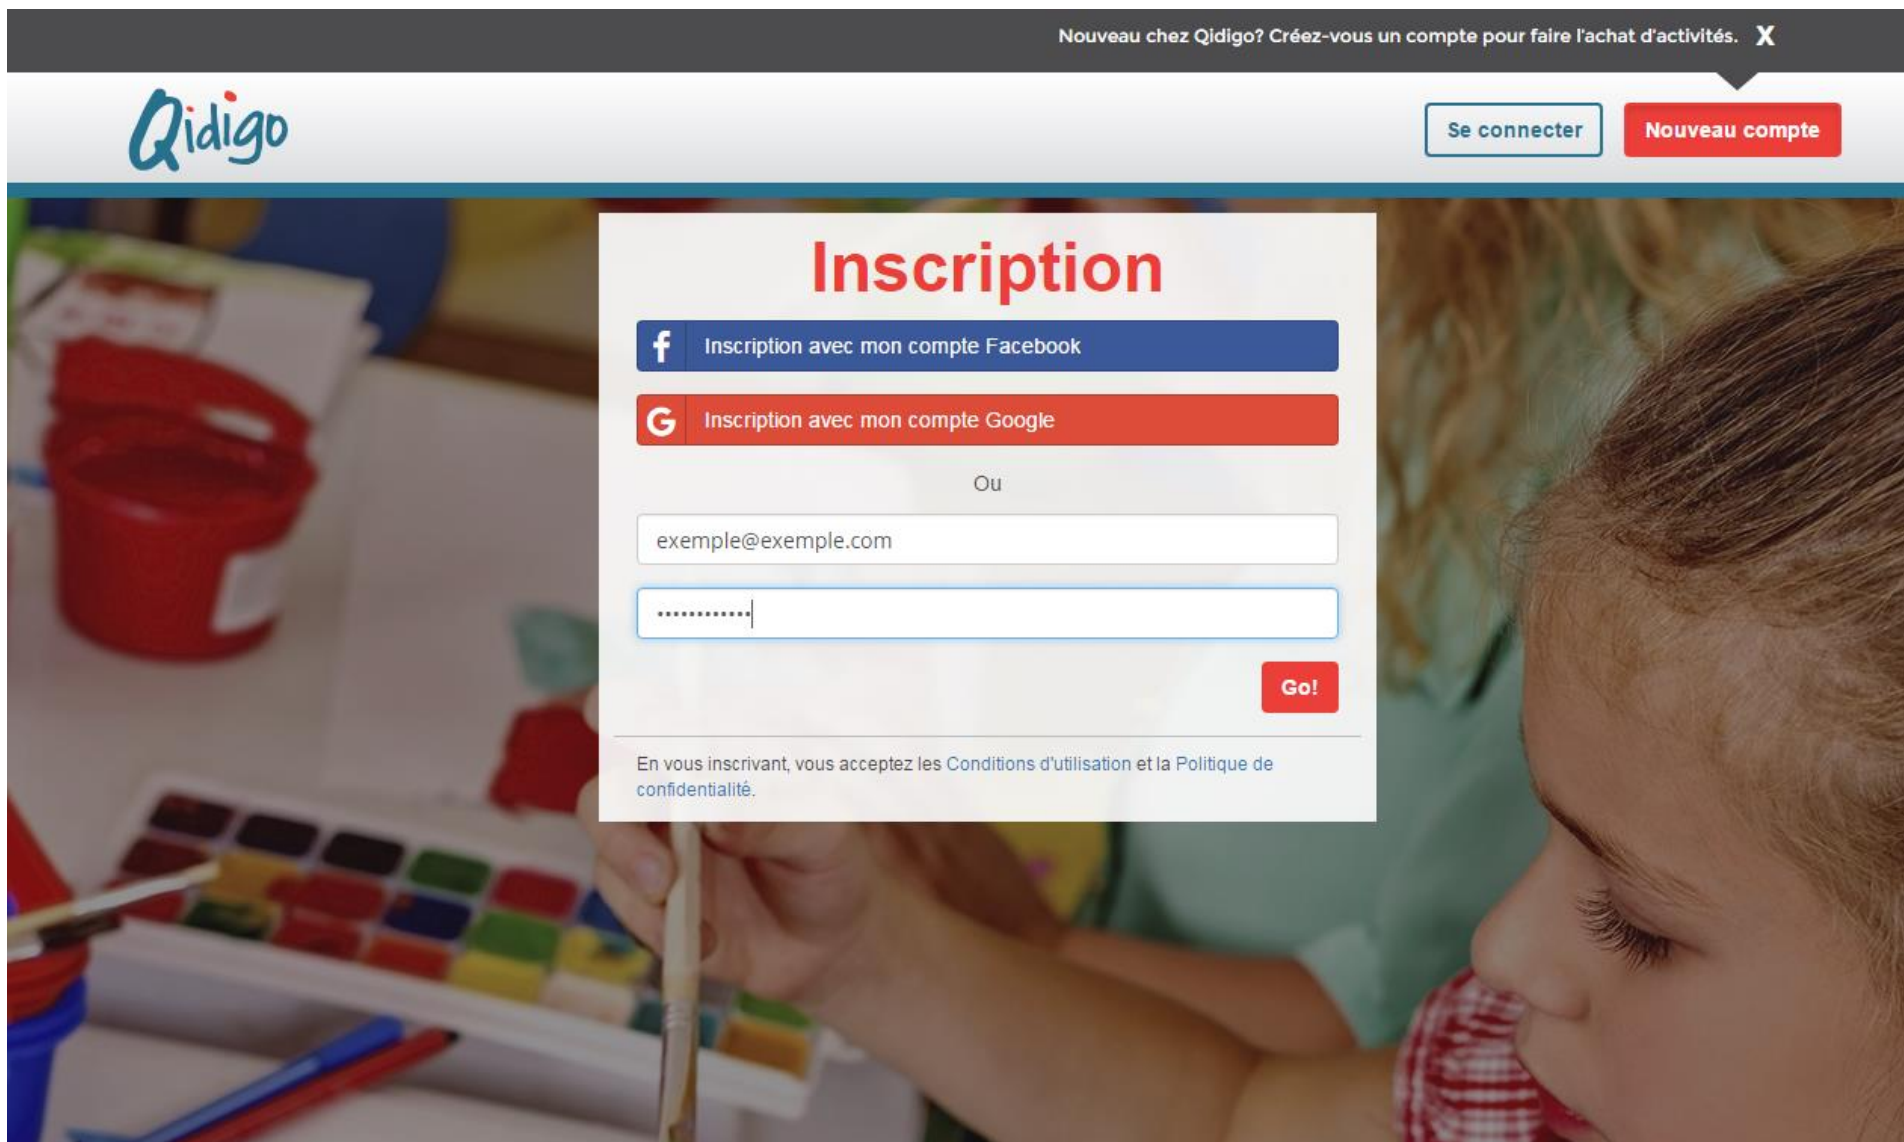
Nouveau chez Qidigo? Créez-vous un compte pour faire l'achat d'activités. X

Qidigo

Se connecter

Nouveau compte

Inscription

f Inscription avec mon compte Facebook

G Inscription avec mon compte Google

Ou

exemple@exemple.com

············

Go!

En vous inscrivant, vous acceptez les Conditions d'utilisation et la Politique de confidentialité.